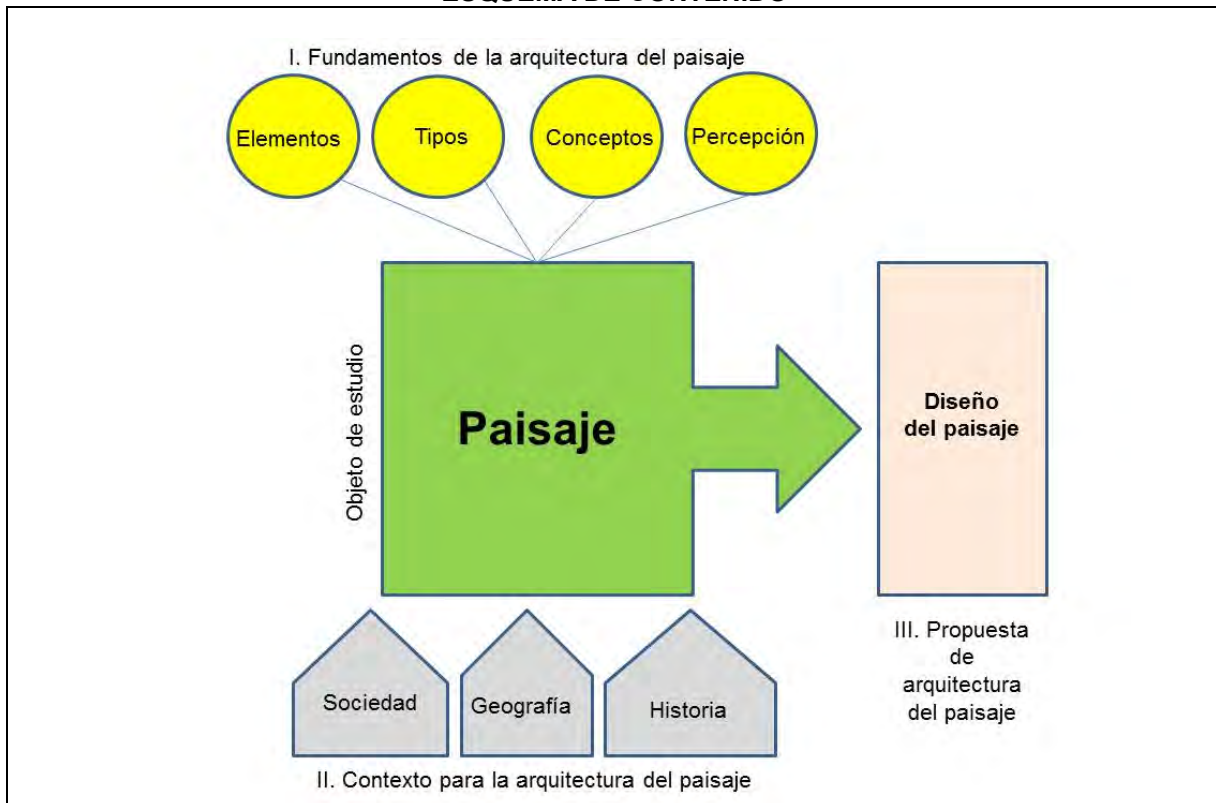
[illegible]

I. Fundamentos de la arquitectura del paisaje

Elementos

Tipos

Conceptos

Percepción

Objeto de estudio

Paisaje

Diseño del paisaje

Sociedad

Geografía

Historia

III. Propuesta de arquitectura del paisaje

II. Contexto para la arquitectura del paisaje